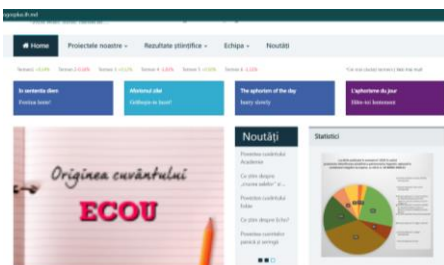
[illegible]

Home Proiectele noastre Rezultate științifice Echipa Noutăți

In sententia dies
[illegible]

Aforismul zilei
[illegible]

The aphorism of the day
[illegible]

L'aphorisme du jour
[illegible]

Originea cuvântului
ECOU

Noutăți

Proverbe cuvântului Academie

Ce știm despre „trucuri adulte" și...

Proverbe cuvântului Ecou

Ce știm despre Echo?

Proverbe cuvântului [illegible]

Statistici